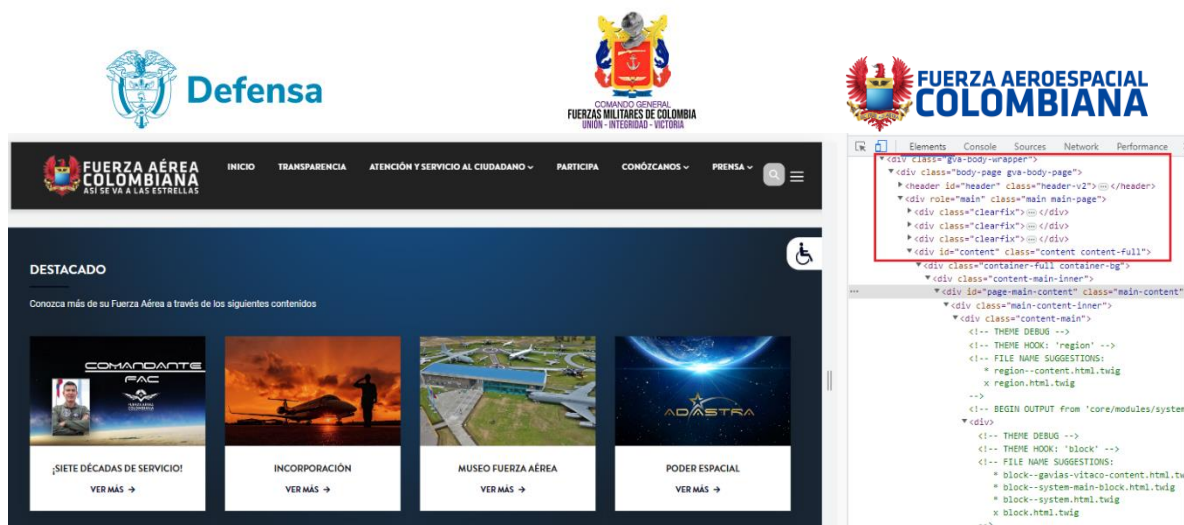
Defensa

COMANDO GENERAL
FUERZAS MILITARES DE COLOMBIA
UNIÓN - INTEGRIDAD - VICTORIA

FUERZA AEROESPACIAL COLOMBIANA

FUERZA AÉREA COLOMBIANA
ASÍ SE VA A LAS ESTRELLAS

INICIO TRANSPARENCIA ATENCIÓN Y SERVICIO AL CIUDADANO PARTICIPA CONÓZCANOS PRENSA

DESTACADO

Conozca más de su Fuerza Aérea a través de los siguientes contenidos

COMANDANTE FAC

ADASTRA

¡SIETE DÉCADAS DE SERVICIO!
VER MÁS →

INCORPORACIÓN
VER MÁS →

MUSEO FUERZA AÉREA
VER MÁS →

PODER ESPACIAL
VER MÁS →

Elements Console Sources Network Performance

<div class="gva-body-wrapper">
<div class="body-page gva-body-page">
<header id="header" class="header-v2"> ⋯ </header>
<div role="main" class="main main-page">
<div class="clearfix"> ⋯ </div>
<div class="clearfix"> ⋯ </div>
<div class="clearfix"> ⋯ </div>
<div id="content" class="content content-full">
<div class="container-full container-bg">
<div class="content-main-inner">
<div id="page-main-content" class="main-content"
<div class="main-content-inner">
<div class="content-main">
<!-- THEME DEBUG -->
<!-- THEME HOOK: 'region' -->
<!-- FILE NAME SUGGESTIONS:
* region--content.html.twig
x region.html.twig
-->
<!-- BEGIN OUTPUT from 'core/modules/system
<div>
<!-- THEME DEBUG -->
<!-- THEME HOOK: 'block' -->
<!-- FILE NAME SUGGESTIONS:
* block--gavias-vitaco-content.html.tw
* block--system-main-block.html.twig
* block--system.html.twig
x block.html.twig